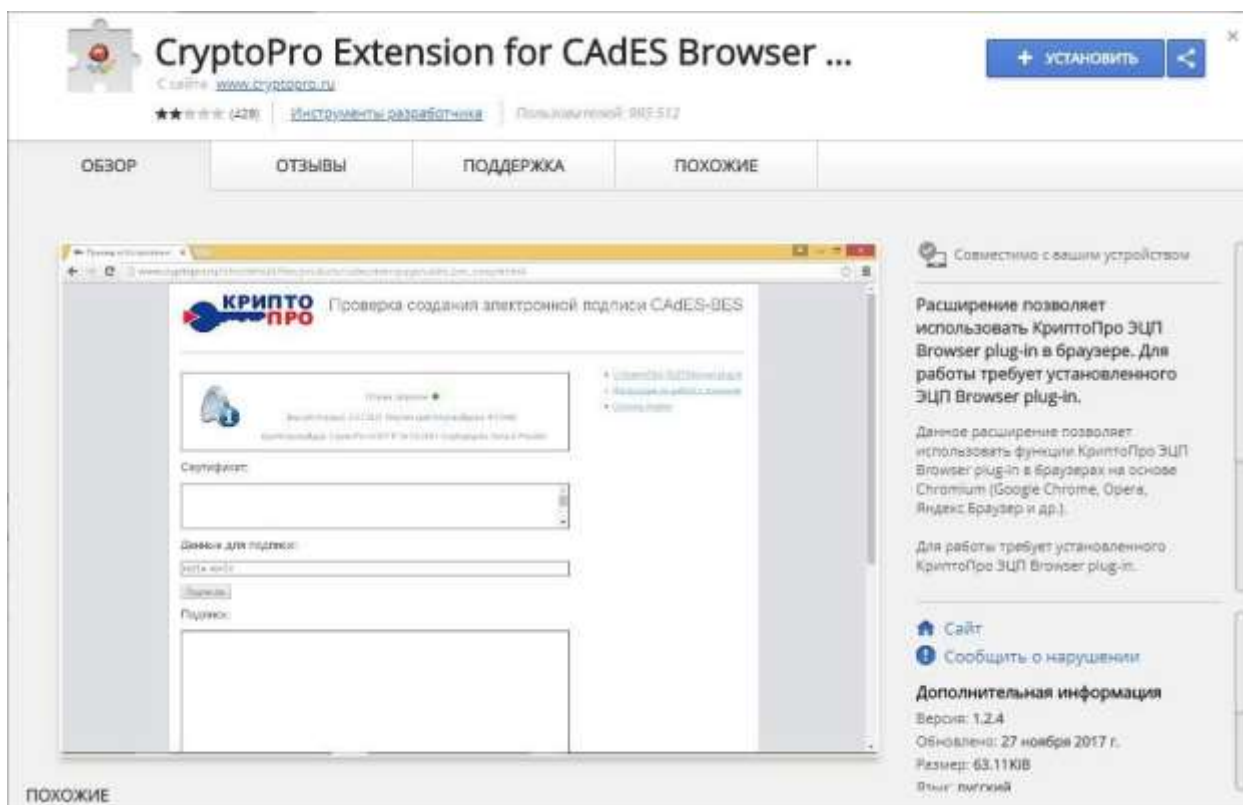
CryptoPro Extension for CAdES Browser ...
С сайта www.cryptopro.ru
★★★★★ (428) | Инструменты разработчика | Пользователей: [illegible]

+ УСТАНОВИТЬ

ОБЗОР | ОТЗЫВЫ | ПОДДЕРЖКА | ПОХОЖИЕ

КРИПТО ПРО
Проверка создания электронной подписи CAdES-BES

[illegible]

Сертификат:

Данные для подписи:

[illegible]

Подписать

Подпись:

Совместимо с вашим устройством

Расширение позволяет использовать КриптоПро ЭЦП Browser plug-in в браузере. Для работы требует установленного ЭЦП Browser plug-in.

Данное расширение позволяет использовать функции КриптоПро ЭЦП Browser plug-in в браузерах на основе Chromium (Google Chrome, Opera, Яндекс Браузер и др.).

Для работы требует установленного КриптоПро ЭЦП Browser plug-in.

Сайт
Сообщить о нарушении

Дополнительная информация
Версия: 1.2.4
Обновлено: 27 ноября 2017 г.
Размер: 63.11KiB
Язык: русский

ПОХОЖИЕ